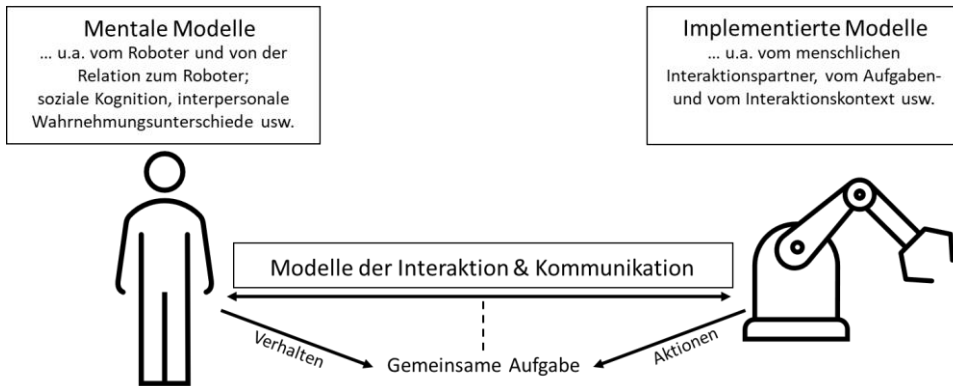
Mentale Modelle
… u.a. vom Roboter und von der Relation zum Roboter; soziale Kognition, interpersonale Wahrnehmungsunterschiede usw.

Implementierte Modelle
… u.a. vom menschlichen Interaktionspartner, vom Aufgaben- und vom Interaktionskontext usw.

Modelle der Interaktion & Kommunikation

Verhalten

Aktionen

Gemeinsame Aufgabe